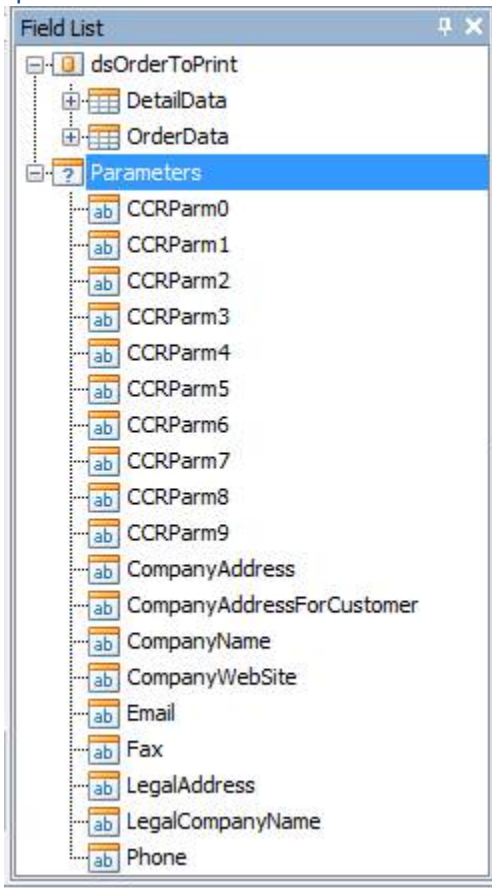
Field List

dsOrderToPrint
DetailData
OrderData
? Parameters
ab CCRParm0
ab CCRParm1
ab CCRParm2
ab CCRParm3
ab CCRParm4
ab CCRParm5
ab CCRParm6
ab CCRParm7
ab CCRParm8
ab CCRParm9
ab CompanyAddress
ab CompanyAddressForCustomer
ab CompanyName
ab CompanyWebSite
ab Email
ab Fax
ab LegalAddress
ab LegalCompanyName
ab Phone